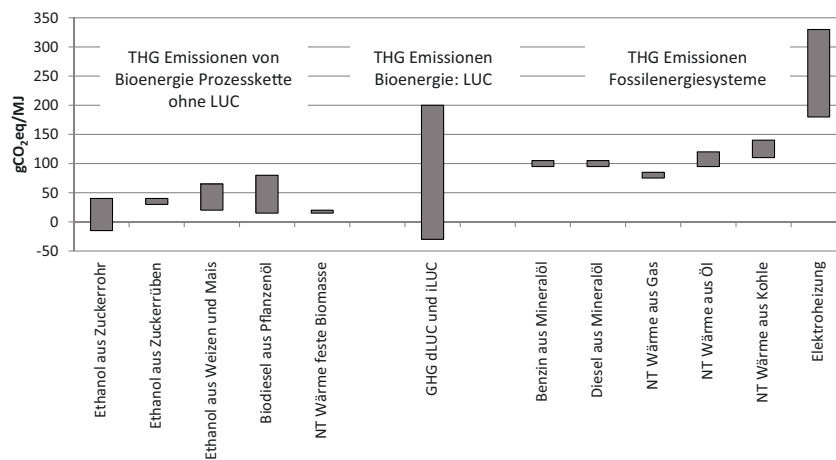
350
300
250
200
150
100
50
0
-50

$gCO_2eq/MJ$

THG Emissionen von Bioenergie Prozesskette ohne LUC

THG Emissionen Bioenergie: LUC

THG Emissionen Fossilenergiesysteme

Ethanol aus Zuckerrohr
Ethanol aus Zuckerrüben
Ethanol aus Weizen und Mais
Biodiesel aus Pflanzenöl
NT Wärme feste Biomasse
GHG dLUC und iLUC
Benzin aus Mineralöl
Diesel aus Mineralöl
NT Wärme aus Gas
NT Wärme aus Öl
NT Wärme aus Kohle
Elektroheizung